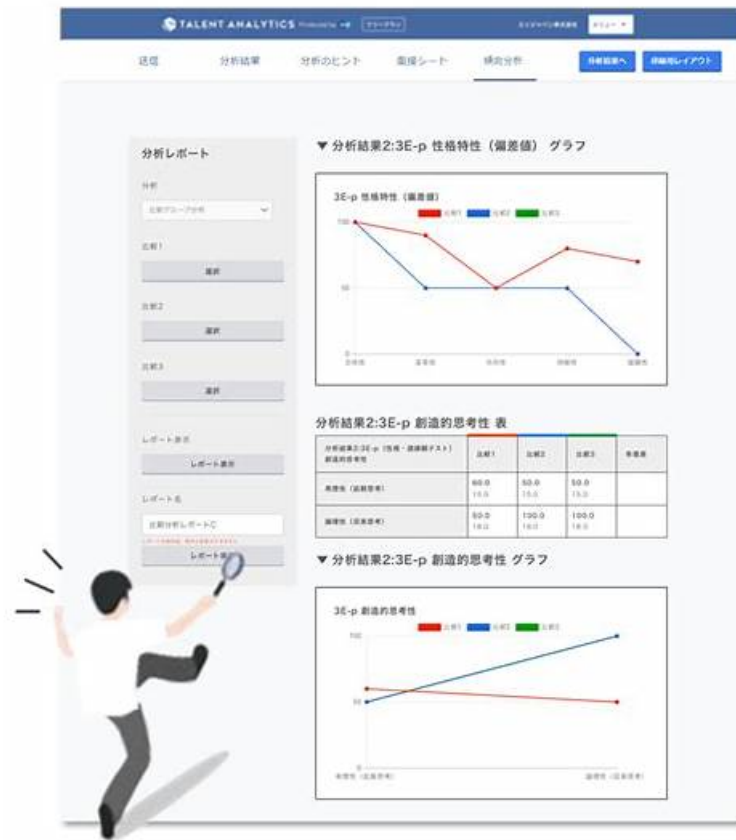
TALENT ANALYTICS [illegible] フリープラン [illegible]

送信 分析結果 分析のヒント 面接シート 傾向分析 分析結果へ 詳細用レイアウト

分析レポート

分析

比較グループ分析

比較1

選択

比較2

選択

比較3

選択

レポート表示

レポート表示

レポート名

比較分析レポートC

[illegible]

レポート保存

▼ 分析結果2:3E-p 性格特性（偏差値） グラフ

3E-p 性格特性（偏差値）

比較1 比較2 比較3

100

50

0

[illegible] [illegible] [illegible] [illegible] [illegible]

分析結果2:3E-p 創造的思考性 表

| 分析結果2:3E-p（性格・価値観テスト）創造的思考性 | 比較1 | 比較2 | 比較3 | 参考値 |
|---|---|---|---|---|
| 再現性（拡散思考） | 60.0 15.0 | 50.0 15.0 | 50.0 15.0 | |
| 論理性（収束思考） | 50.0 18.0 | 100.0 18.0 | 100.0 18.0 | |

▼ 分析結果2:3E-p 創造的思考性 グラフ

3E-p 創造的思考性

比較1 比較2 比較3

100

50

0

再現性（拡散思考） 論理性（収束思考）